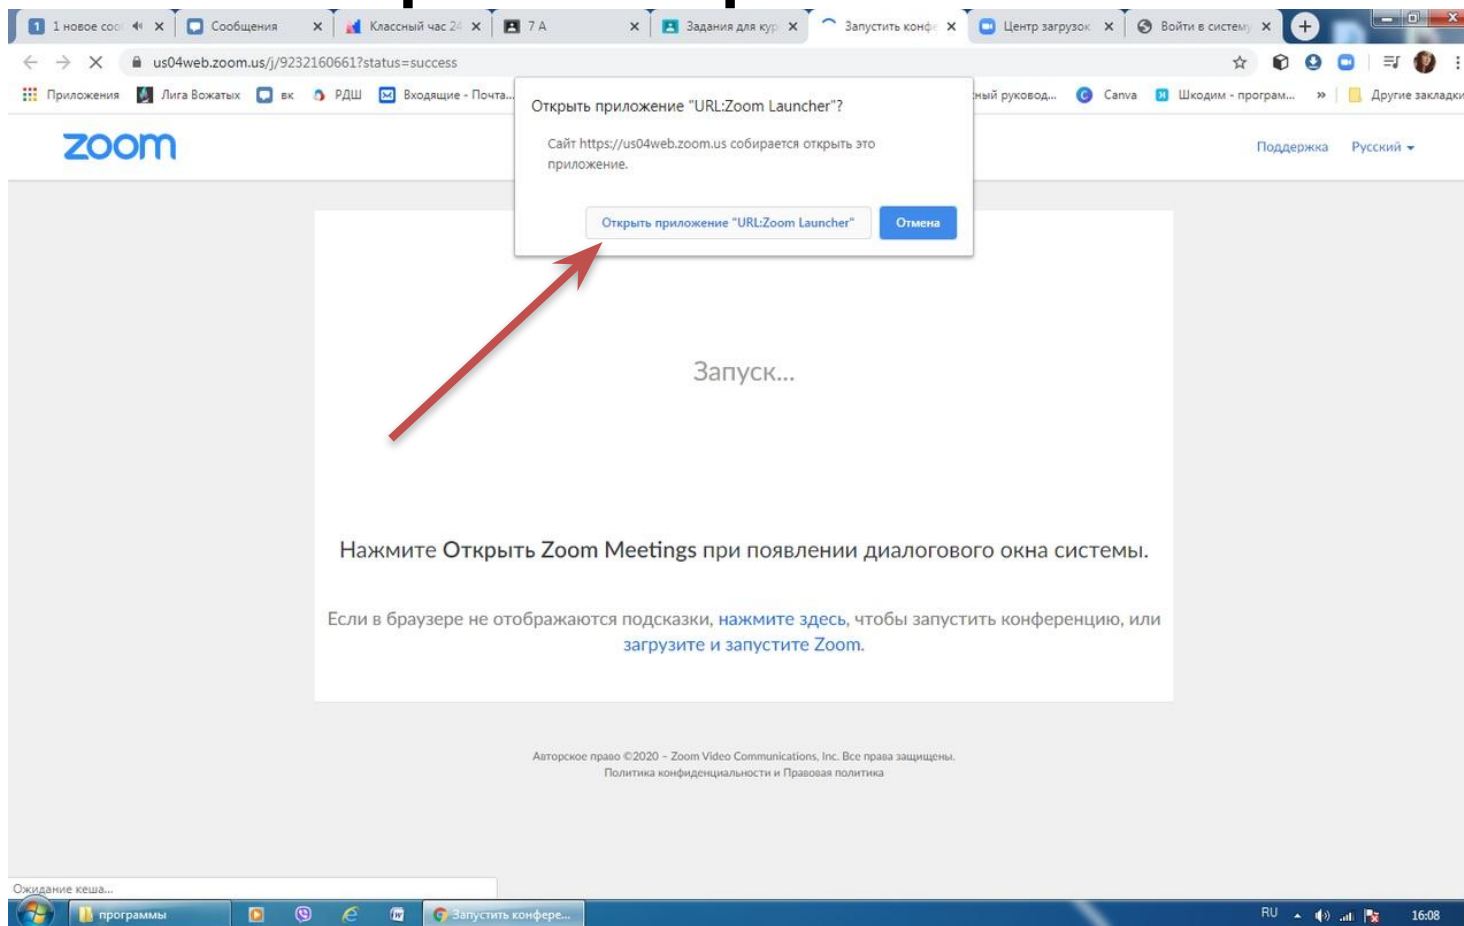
1 новое соо | Сообщения | Классный час 24 | 7 А | Задания для кур | Запустить конф | Центр загрузок | Войти в систему

us04web.zoom.us/j/9232160661?status=success

Приложения | Лига Вожатых | вк | РДШ | Входящие - Почта... | ный руковод... | Canva | Шкодим - програм... | » | Другие закладки

zoom

Поддержка | Русский

Открыть приложение "URL:Zoom Launcher"?

Сайт https://us04web.zoom.us собирается открыть это приложение.

Открыть приложение "URL:Zoom Launcher" | Отмена

Запуск...

Нажмите Открыть Zoom Meetings при появлении диалогового окна системы.

Если в браузере не отображаются подсказки, нажмите здесь, чтобы запустить конференцию, или загрузите и запустите Zoom.

Авторское право ©2020 - Zoom Video Communications, Inc. Все права защищены.
Политика конфиденциальности и Правовая политика

Ожидание кеша...

программы | Запустить конфере...

RU 16:08